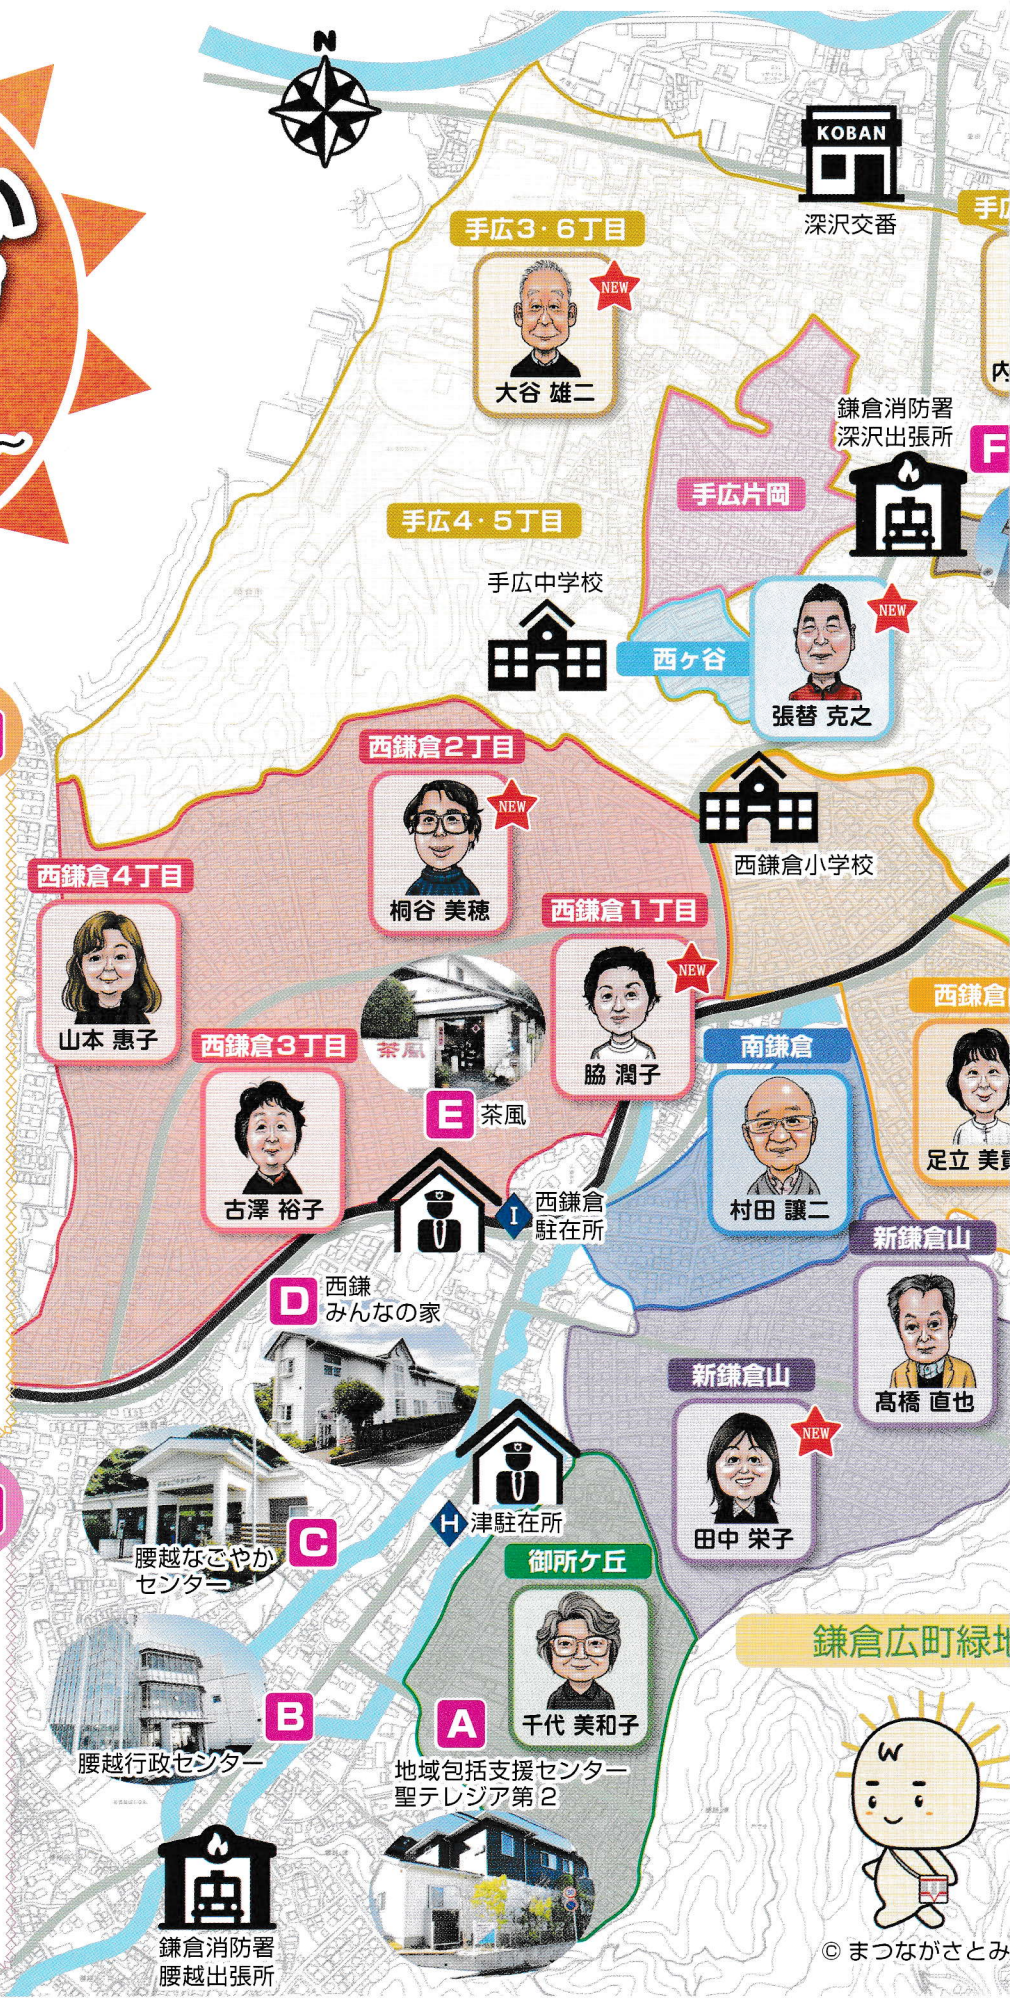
N

KOBAN
深沢交番

手広3・6丁目
NEW
大谷 雄二

鎌倉消防署
深沢出張所
F

手広片岡

手広4・5丁目

手広中学校

西ヶ谷
NEW
張替 克之

西鎌倉2丁目
NEW
桐谷 美穂

西鎌倉小学校

西鎌倉4丁目
山本 恵子

西鎌倉1丁目
NEW
脇 潤子

茶風

西鎌倉3丁目
古澤 裕子

E 茶風

南鎌倉
村田 讓二

I 西鎌倉駐在所

D 西鎌みんなの家

新鎌倉山
高橋 直也

新鎌倉山
NEW
田中 栄子

H 津駐在所

C 腰越なごやかセンター

御所ケ丘
千代 美和子

鎌倉広町緑地

B 腰越行政センター

A 地域包括支援センター聖テレジア第２

鎌倉消防署
腰越出張所

© まつながさとみ